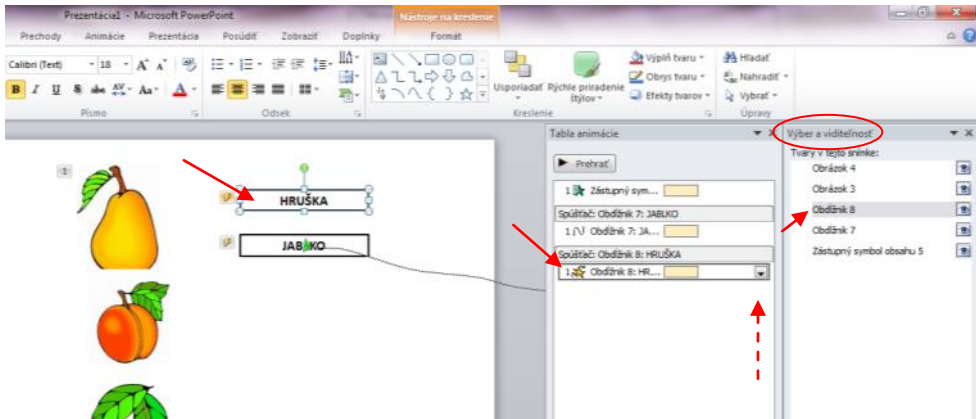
Prezentácia1 - Microsoft PowerPoint

Nástroje na kreslenie

Prechody Animácie Prezentácia Posúdiť Zobraziť Doplnky Formát

Calibri (Text) 18

B I U S abc AV Aa A

Písmo

Odsek

Usporiadať Rýchle priradenie štýlov

Výplň tvaru
Obrys tvaru
Efekty tvarov

Kreslenie

Hľadať
Nahradiť
Vybrať

Úpravy

1

HRUŠKA

JABLKO

Tabla animácie

Prehrať

1 Zástupný sym...

Spúšťač: Obdĺžnik 7: JABLKO

1 Obdĺžnik 7: JA...

Spúšťač: Obdĺžnik 8: HRUŠKA

1 Obdĺžnik 8: HR...

Výber a viditeľnosť

Tvary v tejto snímke:

Obrázok 4

Obrázok 3

Obdĺžnik 8

Obdĺžnik 7

Zástupný symbol obsahu 5